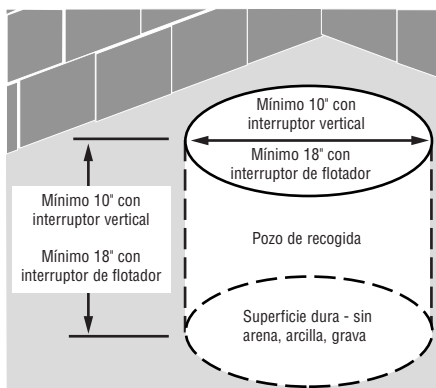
Mínimo 10" con interruptor vertical

Mínimo 18" con interruptor de flotador

Mínimo 10" con interruptor vertical

Mínimo 18" con interruptor de flotador

Pozo de recogida

Superficie dura - sin arena, arcilla, grava